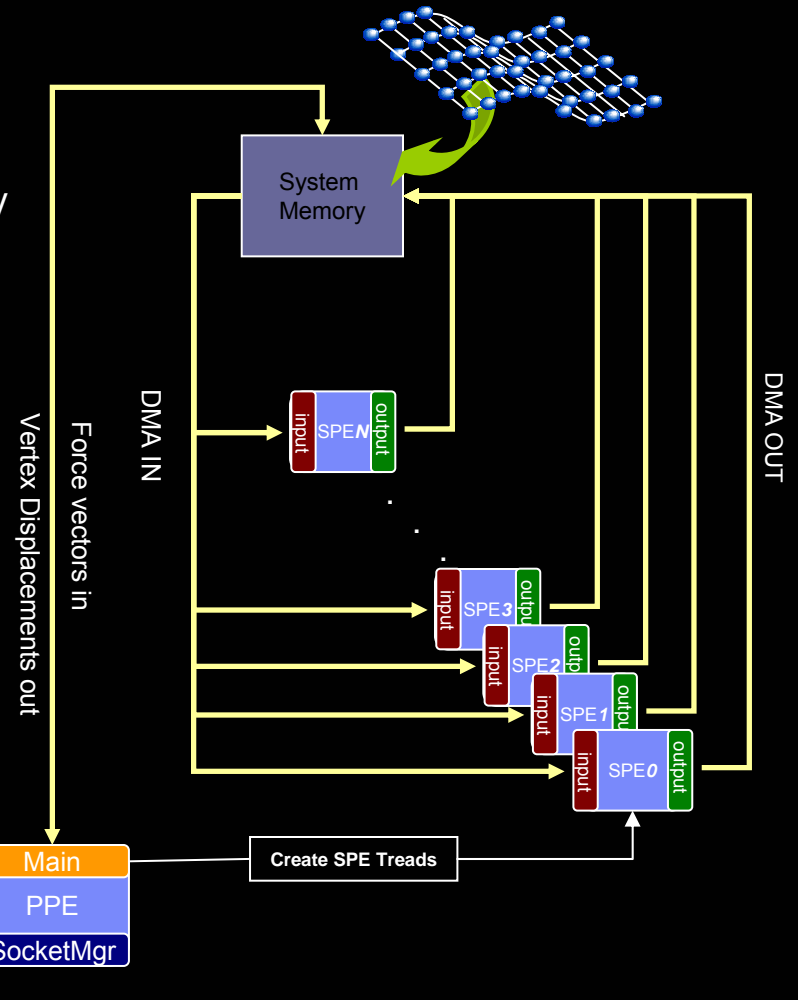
System Memory

DMA IN

DMA OUT

Force vectors in

Vertex Displacements out

input SPE$N$ output

.
.
.

input SPE$3$ output

input SPE$2$ output

input SPE$1$ output

input SPE$0$ output

Main

PPE

SocketMgr

Create SPE Treads